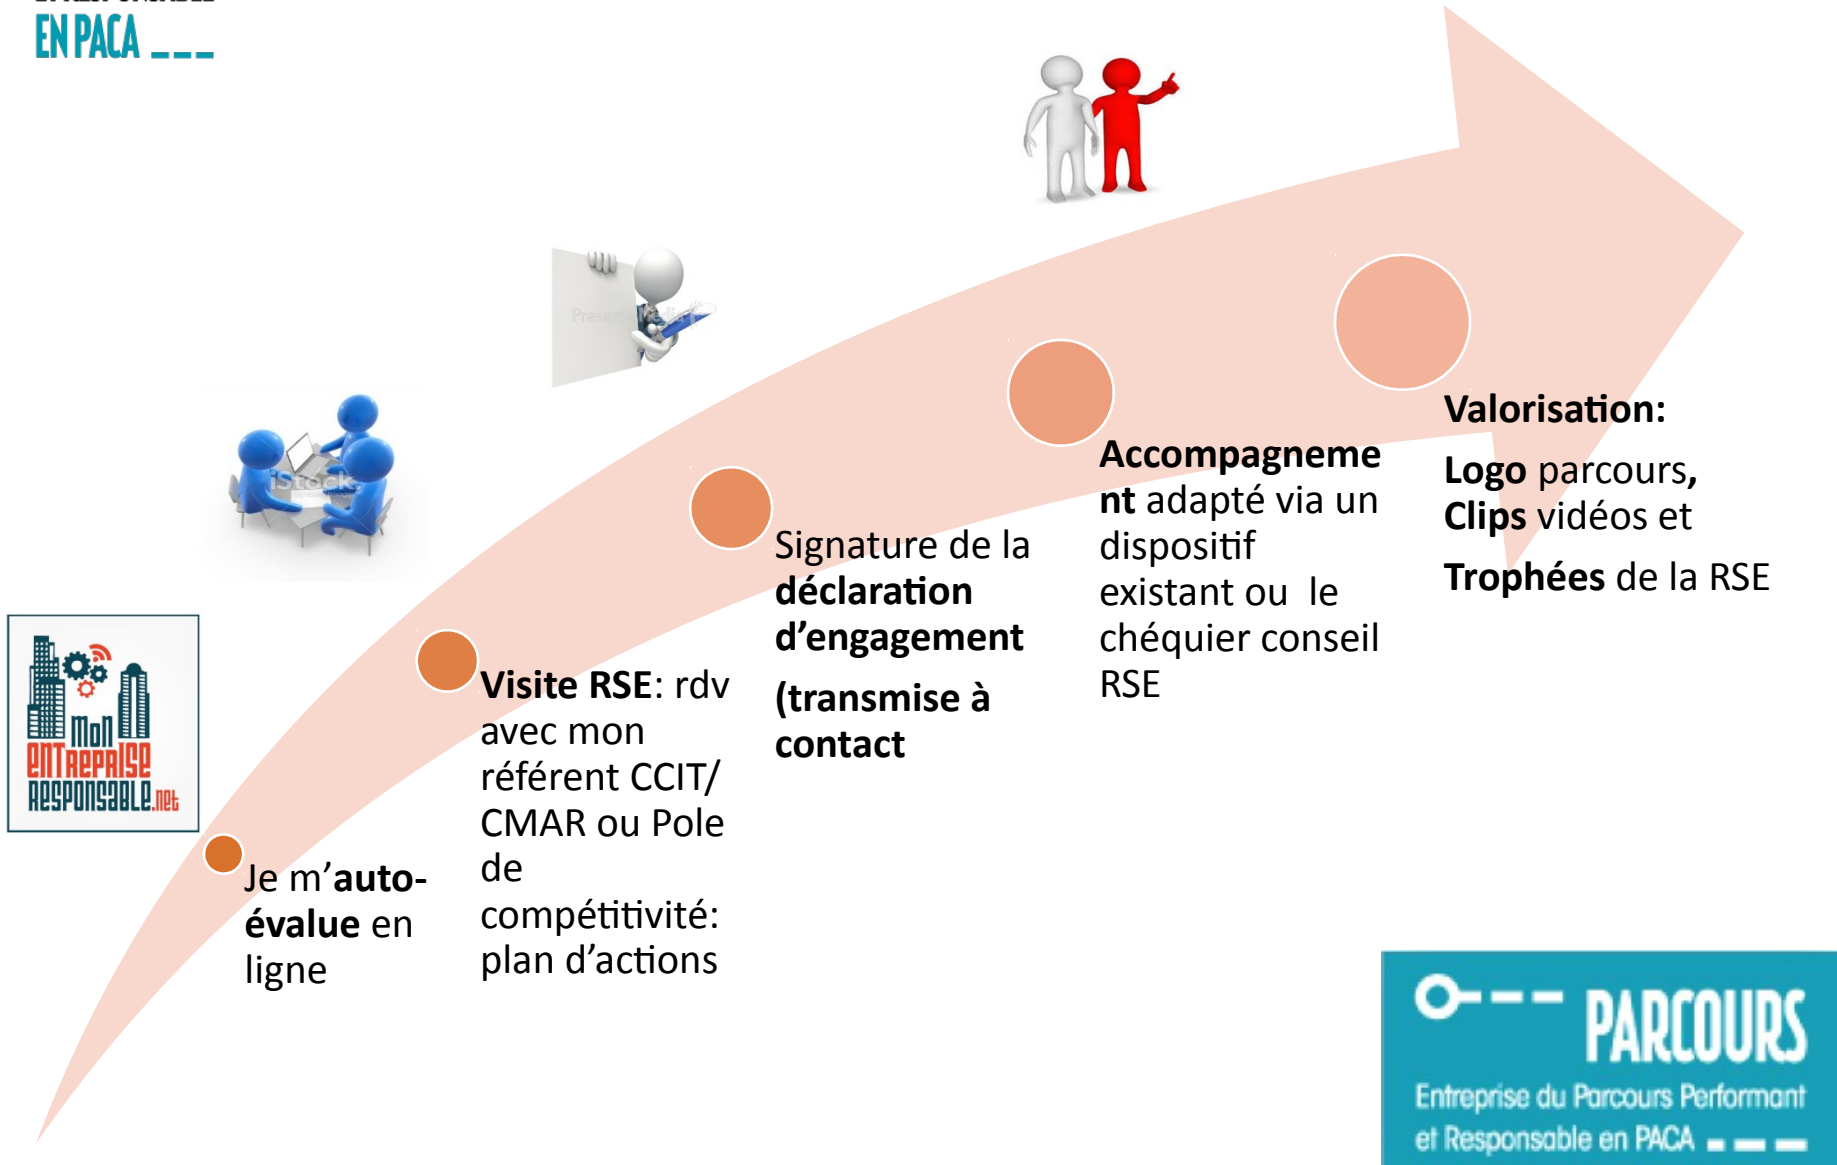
EN PACA

Mon ENTREPRISE RESPONSABLE.net

Je m'auto-évalue en ligne

Visite RSE: rdv avec mon référent CCIT/ CMAR ou Pole de compétitivité: plan d'actions

Signature de la déclaration d'engagement

(transmise à contact

Accompagnement adapté via un dispositif existant ou le chéquier conseil RSE

Valorisation:

Logo parcours, Clips vidéos et

Trophées de la RSE

PARCOURS

Entreprise du Parcours Performant et Responsable en PACA